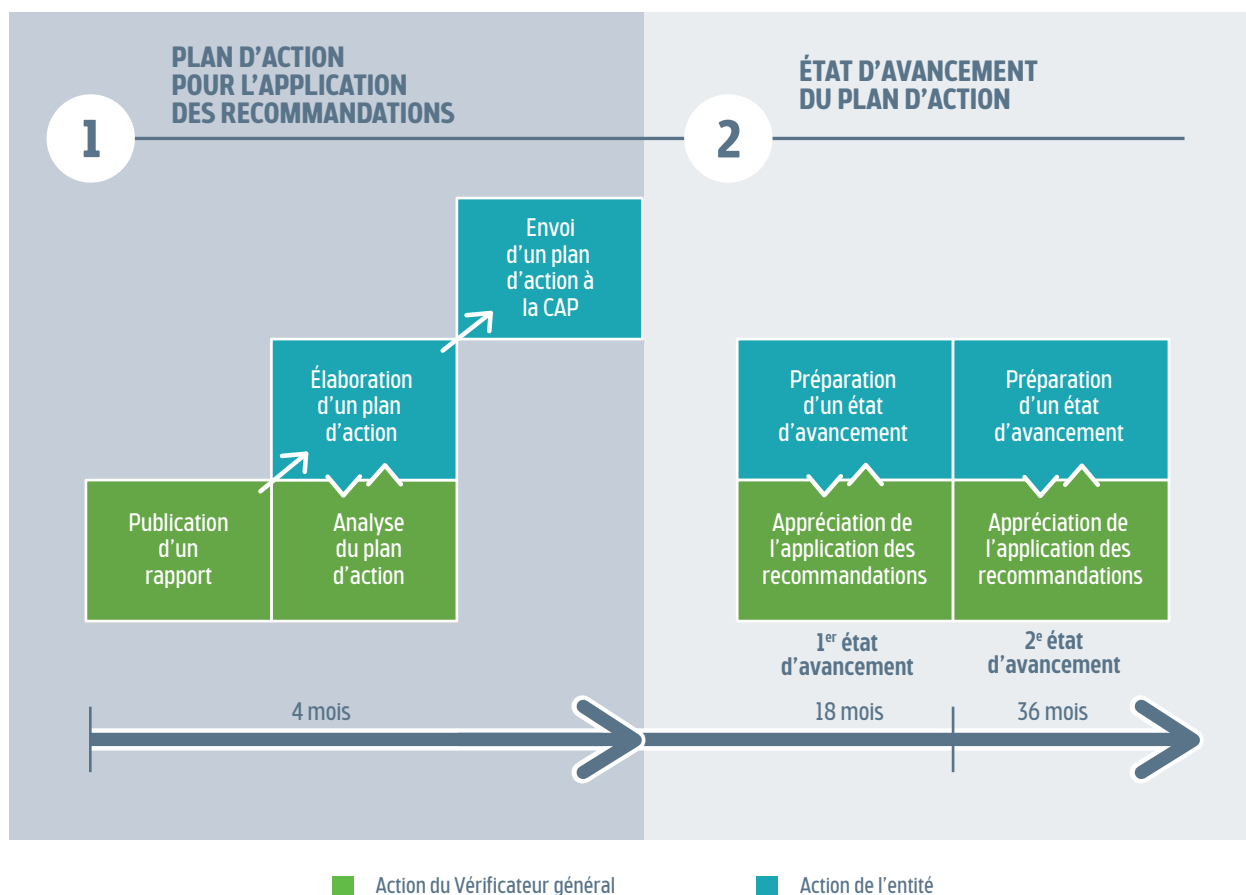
1

PLAN D’ACTION POUR L’APPLICATION DES RECOMMANDATIONS

2

ÉTAT D’AVANCEMENT DU PLAN D’ACTION

Envoi d’un plan d’action à la CAP

Élaboration d’un plan d’action

Publication d’un rapport

Analyse du plan d’action

Préparation d’un état d’avancement

Appréciation de l’application des recommandations

1$^{er}$ état d’avancement

Préparation d’un état d’avancement

Appréciation de l’application des recommandations

2$^{e}$ état d’avancement

4 mois

18 mois

36 mois

Action du Vérificateur général

Action de l’entité